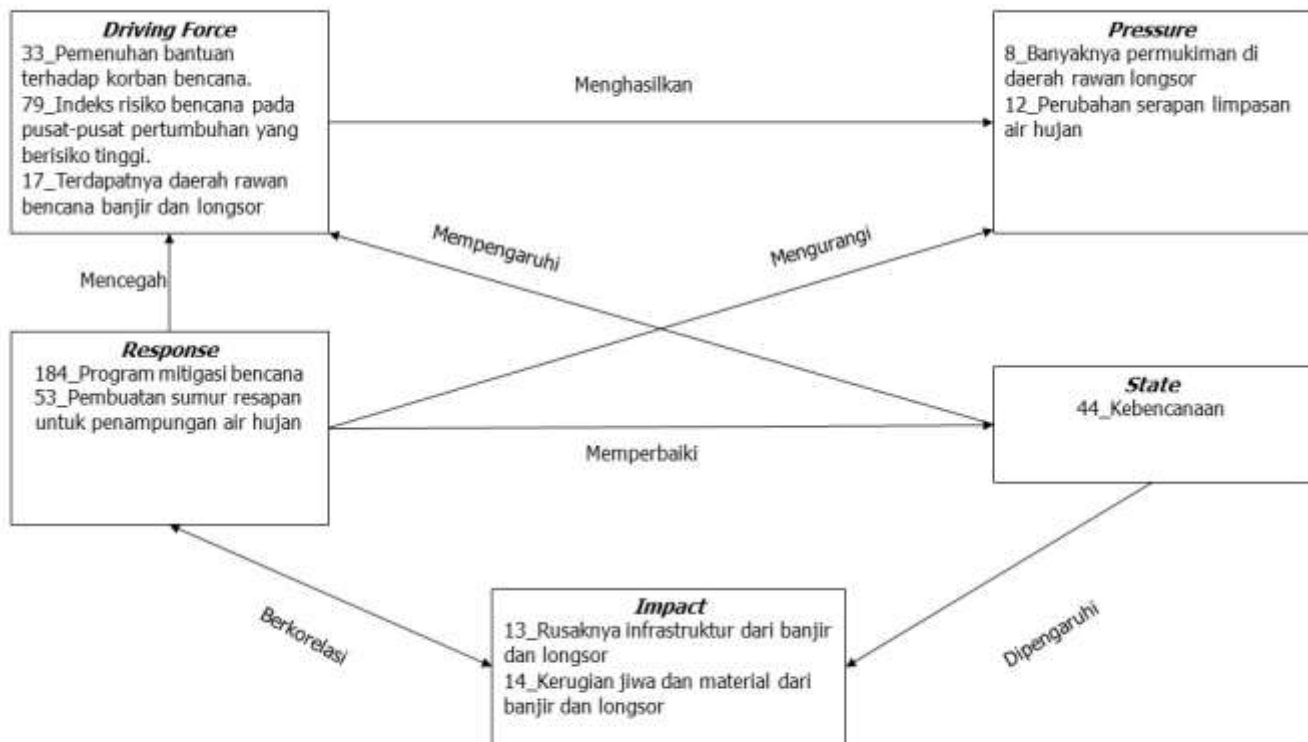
Driving Force
33_Pemenuhan bantuan terhadap korban bencana.
79_Indeks risiko bencana pada pusat-pusat pertumbuhan yang berisiko tinggi.
17_Terdapatnya daerah rawan bencana banjir dan longsor

Menghasilkan

Pressure
8_Banyaknya permukiman di daerah rawan longsor
12_Perubahan serapan limpasan air hujan

Mempengaruhi

Mengurangi

Mencegah

Response
184_Program mitigasi bencana
53_Pembuatan sumur resapan untuk penampungan air hujan

State
44_Kebencanaan

Memperbaiki

Berkorelasi

Impact
13_Rusaknya infrastruktur dari banjir dan longsor
14_Kerugian jiwa dan material dari banjir dan longsor

Dipengaruhi